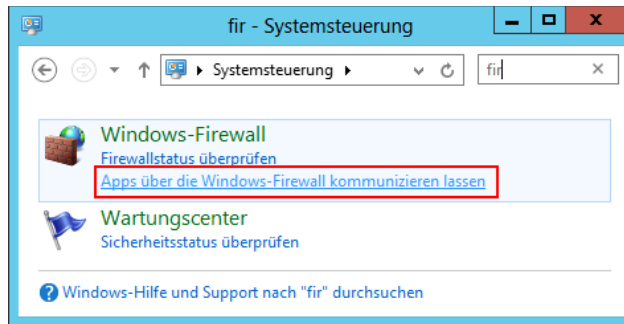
fir - Systemsteuerung

Systemsteuerung

fir

Windows-Firewall

Firewallstatus überprüfen

Apps über die Windows-Firewall kommunizieren lassen

Wartungscenter

Sicherheitsstatus überprüfen

Windows-Hilfe und Support nach "fir" durchsuchen